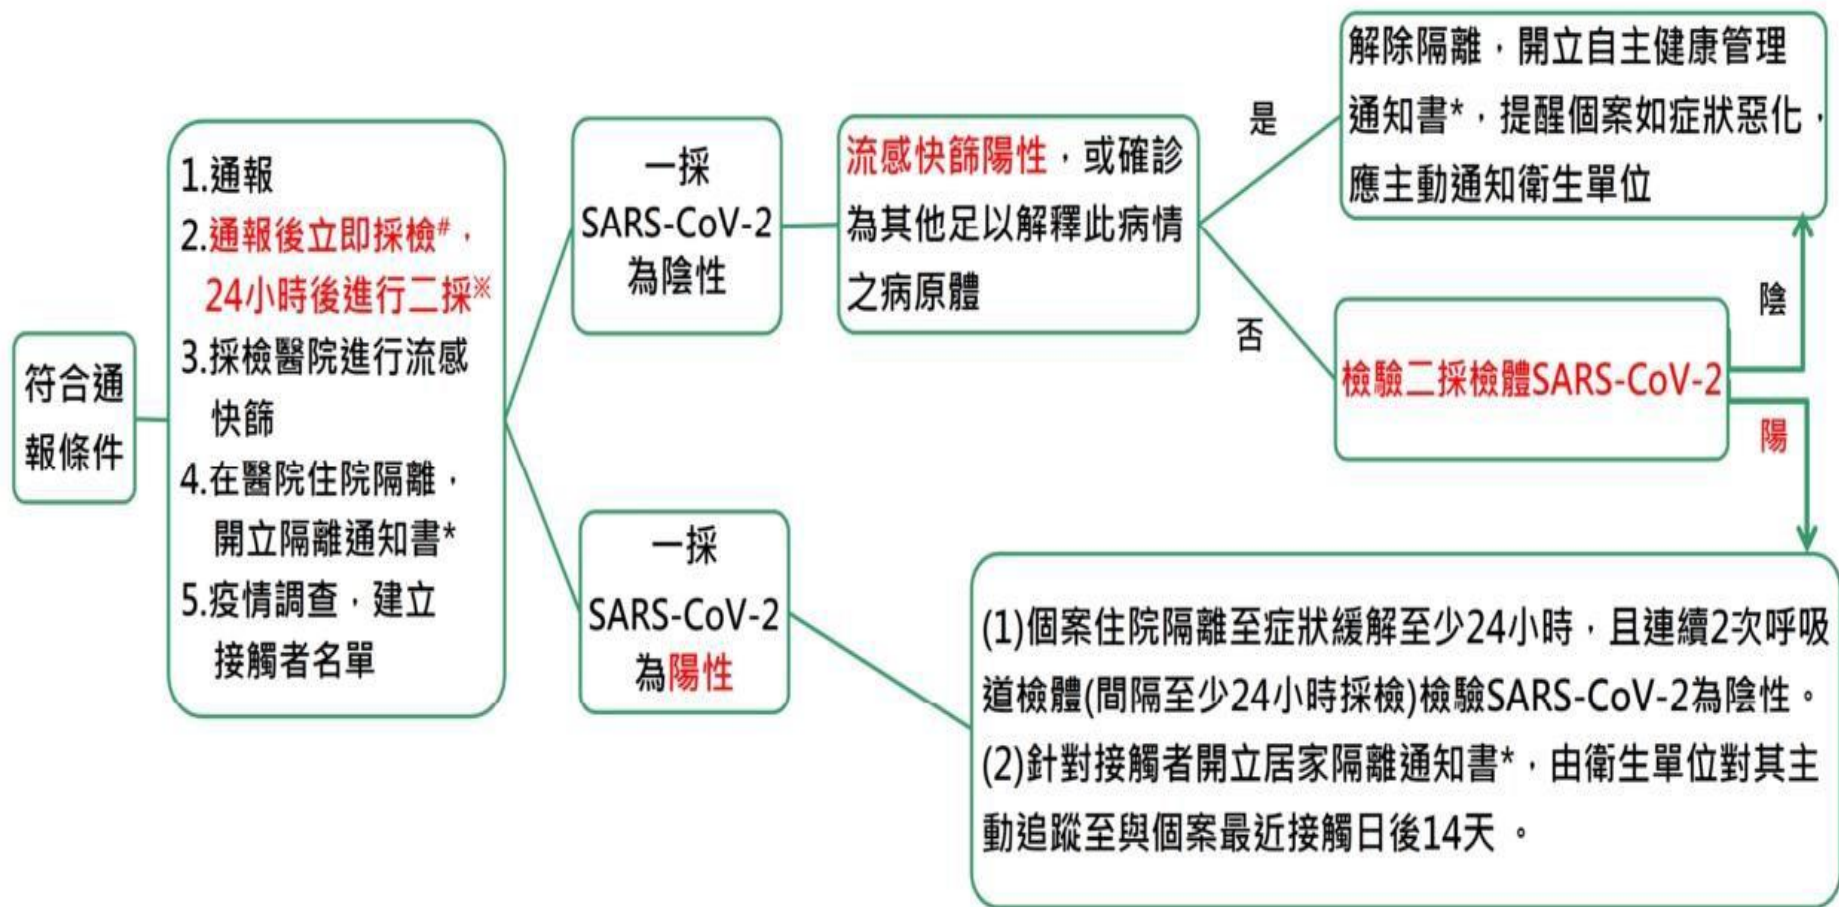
符合通報條件

1.通報
2.通報後立即採檢#，24小時後進行二採※
3.採檢醫院進行流感快篩
4.在醫院住院隔離，開立隔離通知書*
5.疫情調查，建立接觸者名單

一採 SARS-CoV-2 為陰性

流感快篩陽性，或確診為其他足以解釋此病情之病原體

是

解除隔離，開立自主健康管理通知書*，提醒個案如症狀惡化，應主動通知衛生單位

否

檢驗二採檢體SARS-CoV-2

陰

陽

一採 SARS-CoV-2 為陽性

(1)個案住院隔離至症狀緩解至少24小時，且連續2次呼吸道檢體(間隔至少24小時採檢)檢驗SARS-CoV-2為陰性。
(2)針對接觸者開立居家隔離通知書*，由衛生單位對其主動追蹤至與個案最近接觸日後14天 。